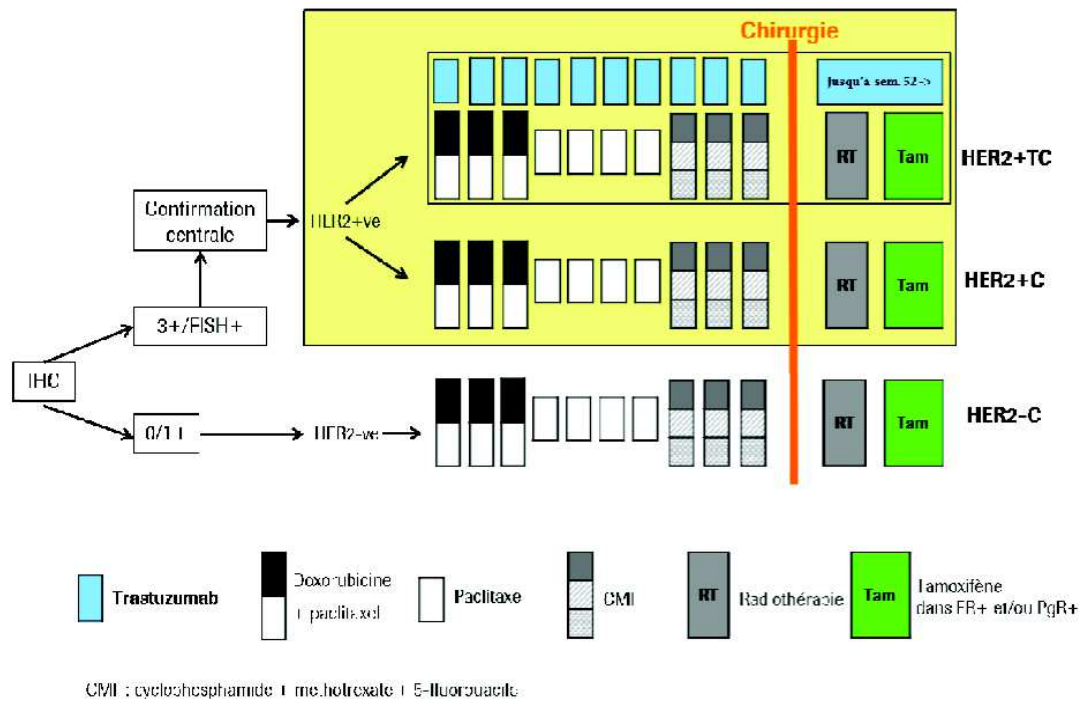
Chirurgie

Jusqu'à sem. 52->

RT

Tam

HER2+TC

Confirmation centrale

HER2+ve

RT

Tam

HER2+C

3+/FISH+

IHC

0/1+

HER2-ve

RT

Tam

HER2-C

Trastuzumab

Doxorubicine + paclitaxel

Paclitaxe

CMI

RT

Radiothérapie

Tam

Tamoxifène dans ER+ et/ou PgR+

CMI : cyclophosphamide + methotrexate + 5-fluorouracile